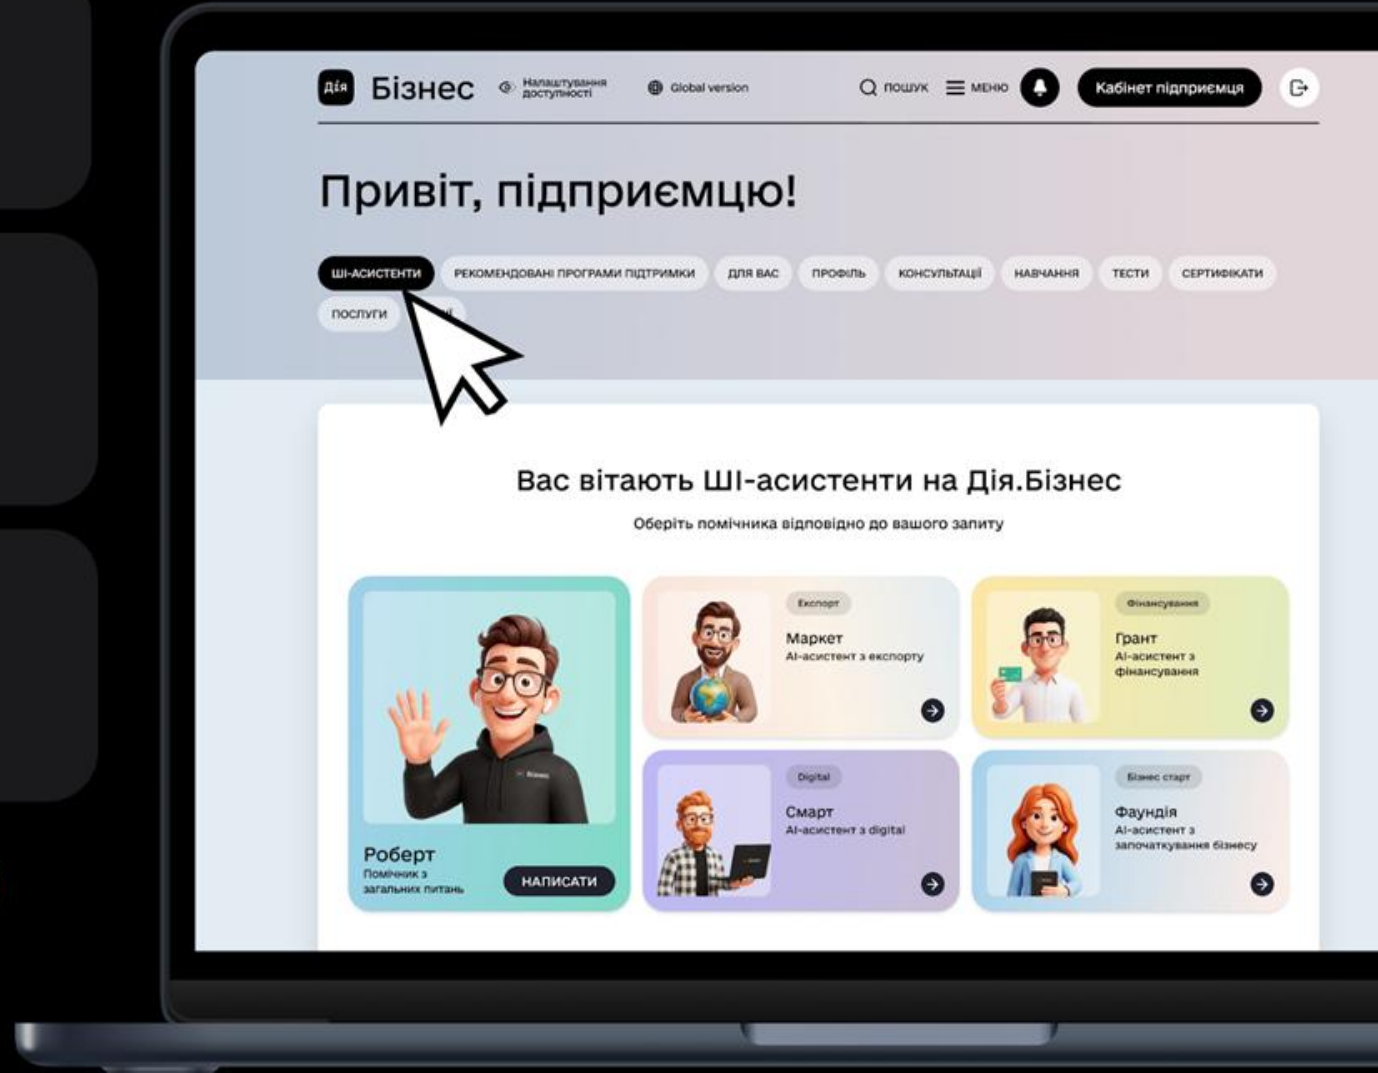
Дія Бізнес
Налаштування доступності
Global version
пошук
меню
Кабінет підприємця

Привіт, підприємцю!

ШІ-АСИСТЕНТИ
РЕКОМЕНДОВАНІ ПРОГРАМИ ПІДТРИМКИ
ДЛЯ ВАС
ПРОФІЛЬ
КОНСУЛЬТАЦІЇ
НАВЧАННЯ
ТЕСТИ
СЕРТИФІКАТИ
ПОСЛУГИ
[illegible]

Вас вітають ШІ-асистенти на Дія.Бізнес
Оберіть помічника відповідно до вашого запиту

Роберт
Помічник з загальних питань
НАПИСАТИ

Експорт
Маркет
AI-асистент з експорту

Фінансування
Грант
AI-асистент з фінансування

Digital
Смарт
AI-асистент з digital

Бізнес старт
Фаундія
AI-асистент з започаткування бізнесу